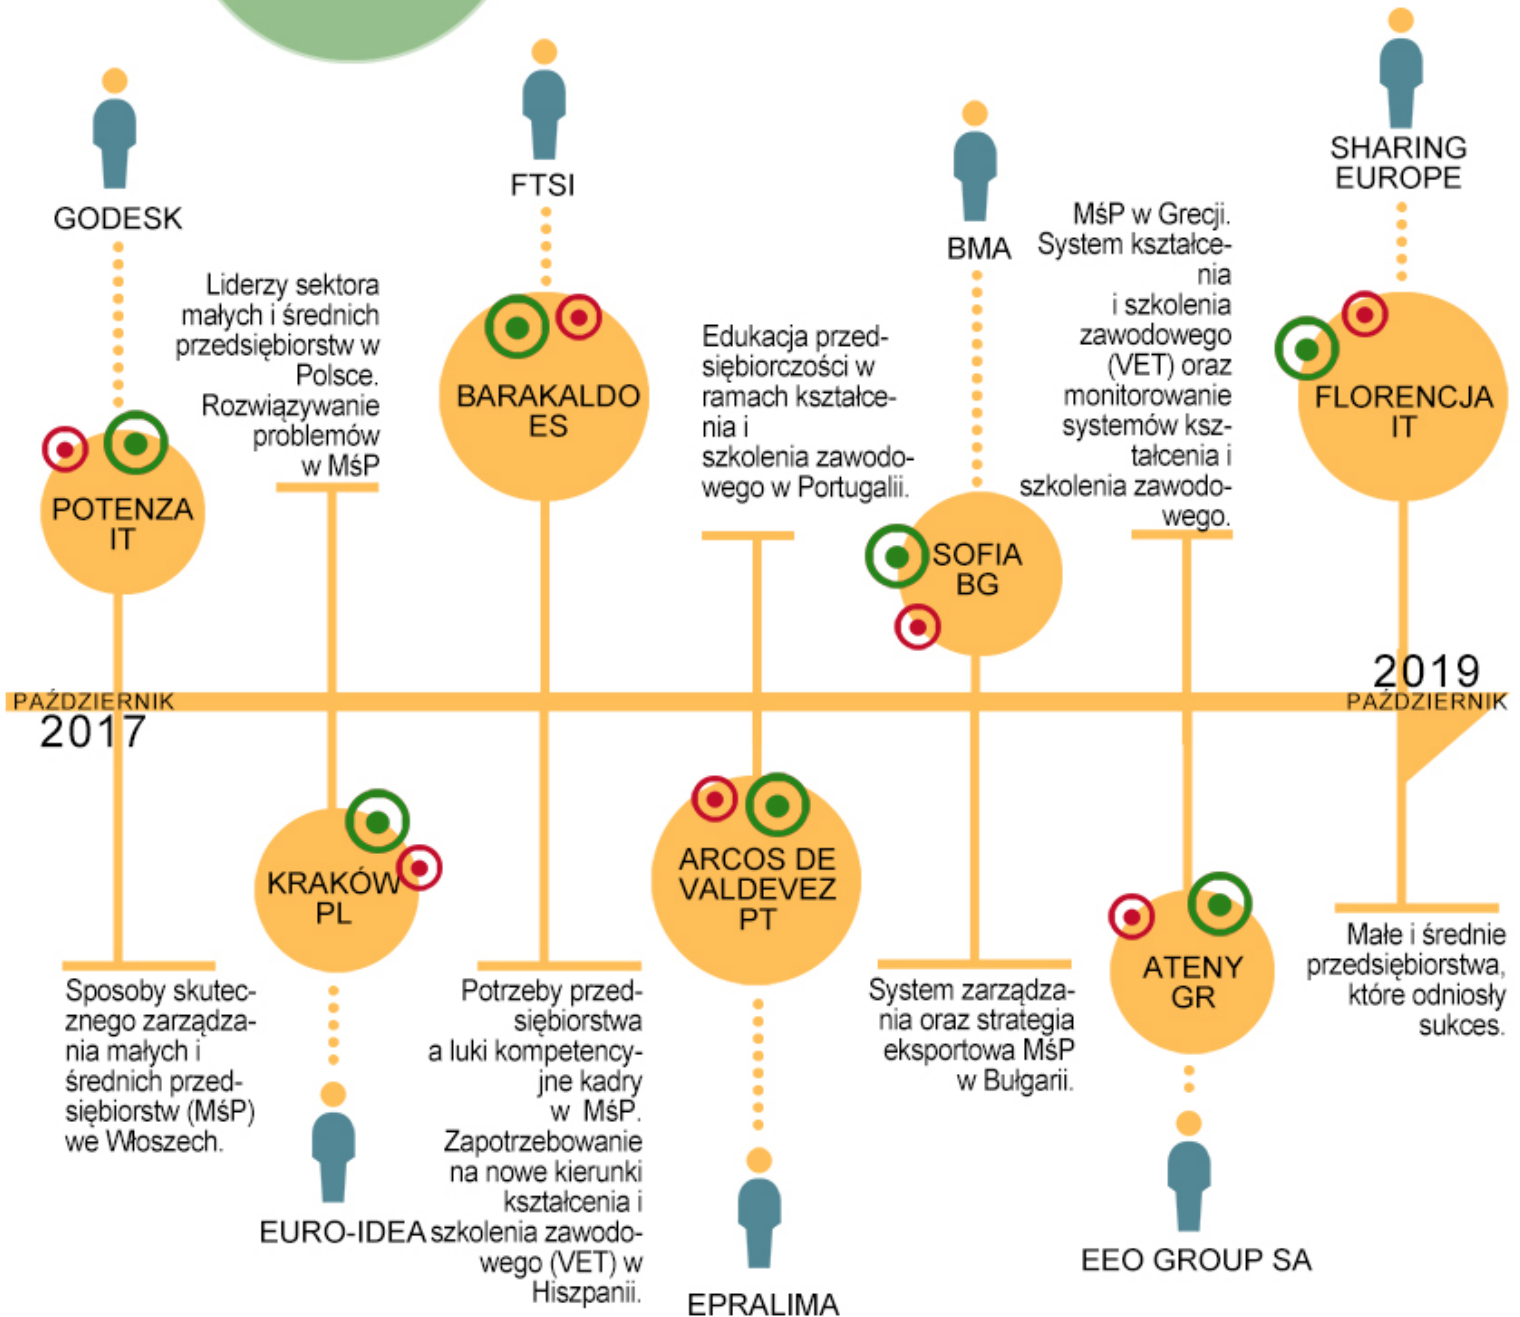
GODESK

POTENZA IT

Liderzy sektora małych i średnich przedsiębiorstw w Polsce. Rozwiązywanie problemów w MśP

FTSI

BARAKALDO ES

Edukacja przedsiębiorczości w ramach kształcenia i szkolenia zawodowego w Portugalii.

BMA

SOFIA BG

MśP w Grecji. System kształcenia i szkolenia zawodowego (VET) oraz monitorowanie systemów kształcenia i szkolenia zawodowego.

SHARING EUROPE

FLORENCJA IT

PAŹDZIERNIK 2017

2019 PAŹDZIERNIK

KRAKÓW PL

ARCOS DE VALDEVEZ PT

ATENY GR

Sposoby skutecznego zarządzania małych i średnich przedsiębiorstw (MśP) we Włoszech.

EURO-IDEA

Potrzeby przedsiębiorstwa a luki kompetencyjne kadry w MśP. Zapotrzebowanie na nowe kierunki kształcenia i szkolenia zawodowego (VET) w Hiszpanii.

EPRALIMA

System zarządzania oraz strategia eksportowa MśP w Bułgarii.

EEO GROUP SA

Małe i średnie przedsiębiorstwa, które odniosły sukces.